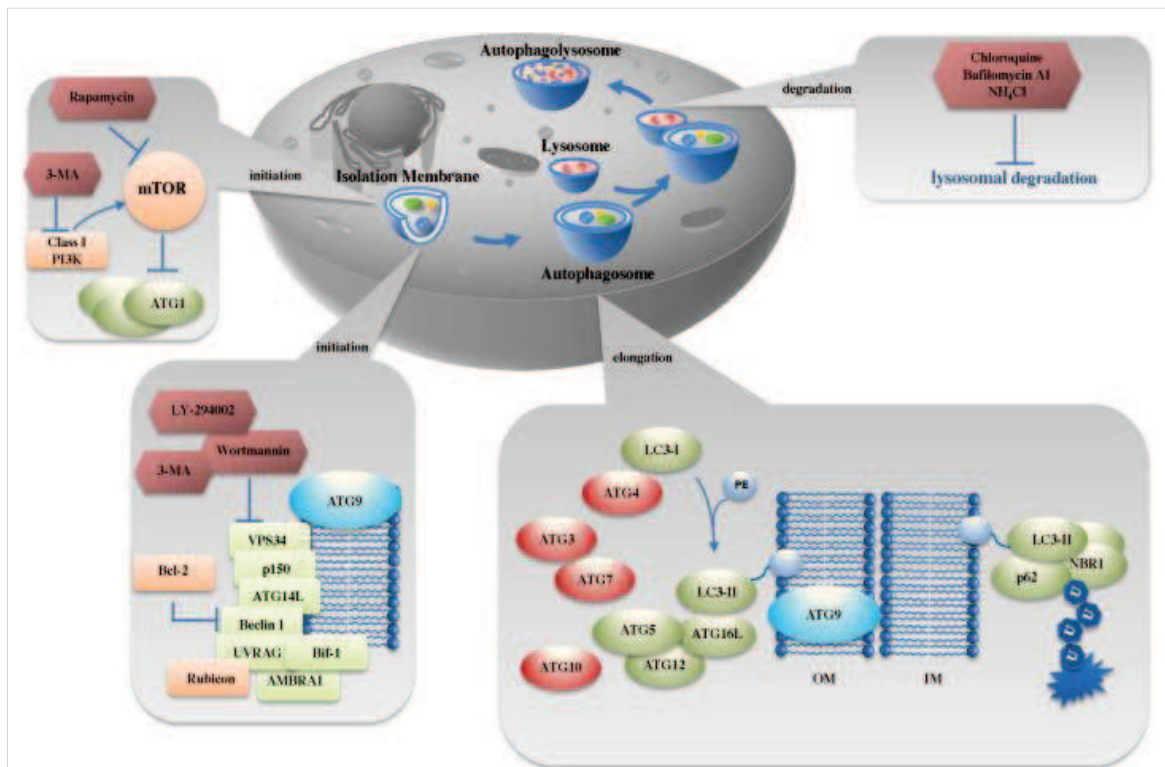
Rapamycin
3-MA
mTOR
Class I PI3K
ATG1
initiation
Autophagolysosome
Lysosome
Isolation Membrane
Autophagosome
degradation
Chloroquine
Bafilomycin A1
$NH_4Cl$
lysosomal degradation
initiation
elongation
LY-294002
3-MA
Wortmannin
ATG9
VPS34
p150
ATG14L
Bcl-2
Beclin 1
UVRAG
Bif-1
Rubicon
AMBRA1
LC3-I
ATG4
PE
ATG3
ATG7
LC3-II
ATG5
ATG16L
ATG9
ATG10
ATG12
OM
IM
LC3-II
p62
NBR1
U
U
U
U